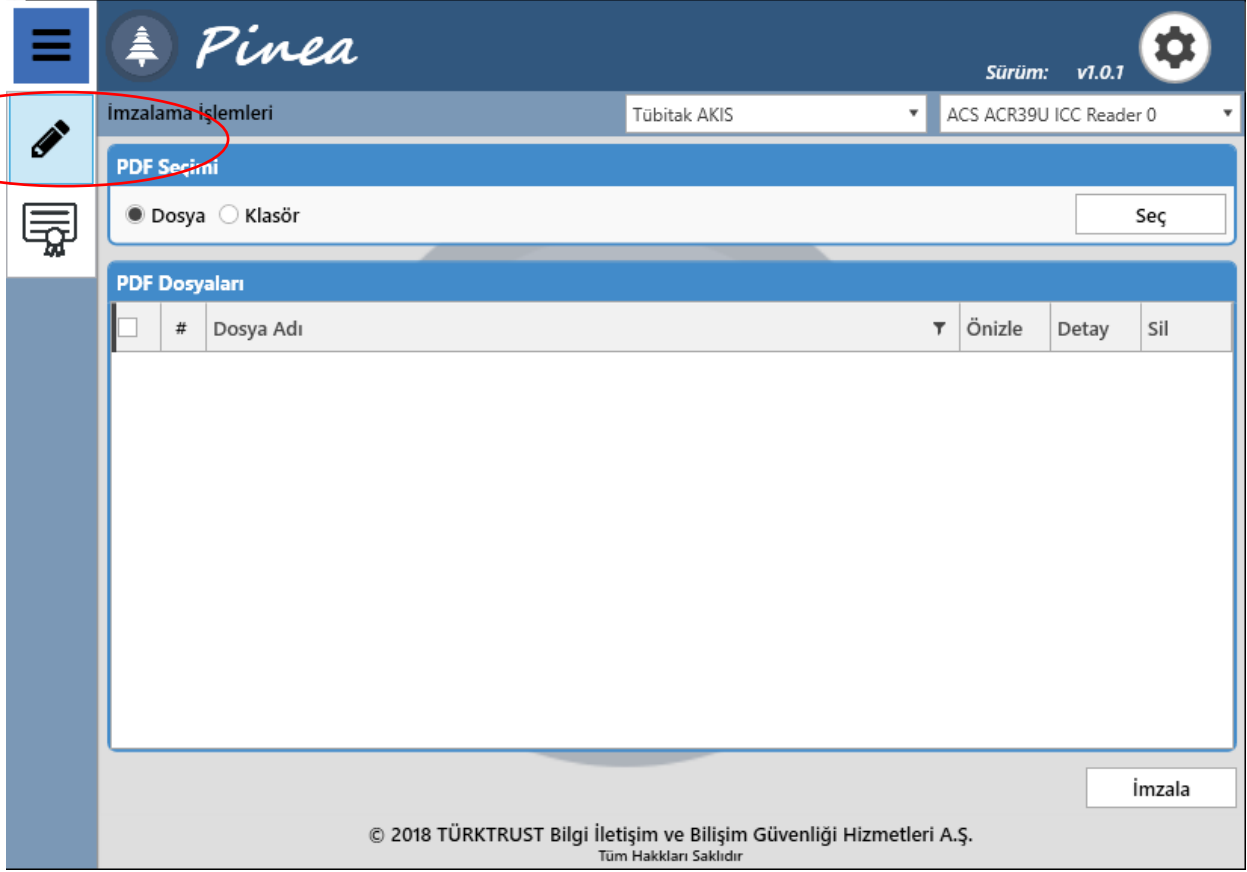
Pinea

Sürüm: v1.0.1

İmzalama işlemleri

Tübitak AKIS

ACS ACR39U ICC Reader 0

PDF Seçimi

Dosya Klasör

Seç

PDF Dosyaları

| | # | Dosya Adı | Önizle | Detay | Sil |
|---|---|---|---|---|---|

İmzala

© 2018 TÜRKTRUST Bilgi İletişim ve Bilişim Güvenliği Hizmetleri A.Ş.
Tüm Hakkları Saklıdır